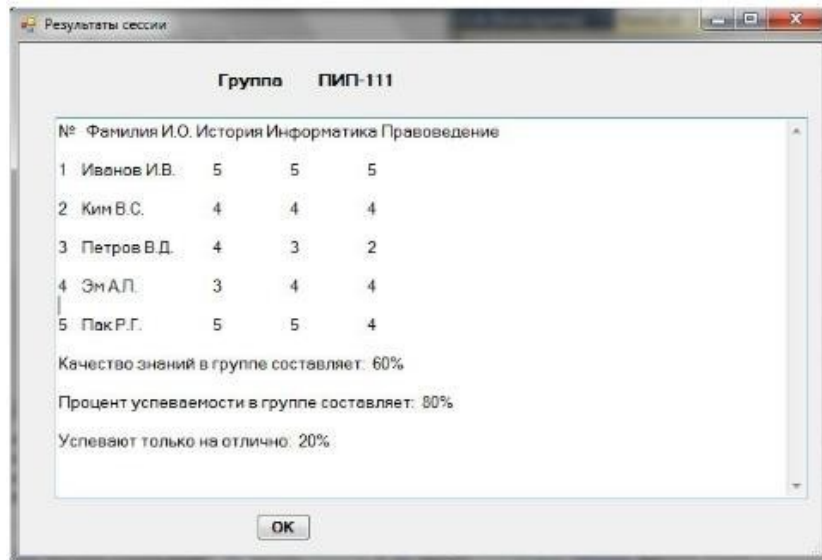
Результаты сессии

Группа ПИП-111

| № | Фамилия И.О. | История | Информатика | Правоведение |
|---|---|---|---|---|
| 1 | Иванов И.В. | 5 | 5 | 5 |
| 2 | Ким В.С. | 4 | 4 | 4 |
| 3 | Петров В.Д. | 4 | 3 | 2 |
| 4 | Эм А.П. | 3 | 4 | 4 |
| 5 | Пак Р.Г. | 5 | 5 | 4 |

Качество знаний в группе составляет: 60%

Процент успеваемости в группе составляет: 80%

Успевают только на отлично: 20%

OK